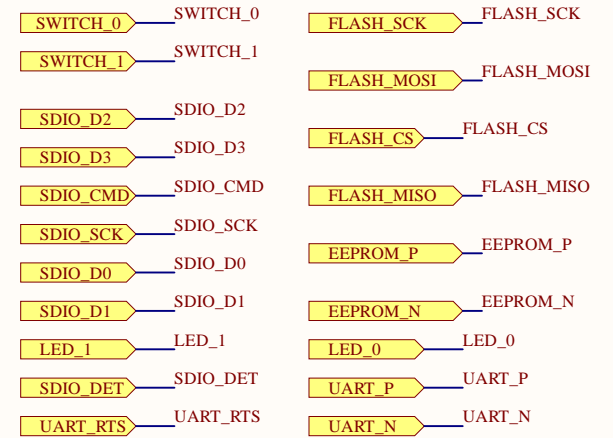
SWITCH_0 SWITCH_0
SWITCH_1 SWITCH_1
SDIO_D2 SDIO_D2
SDIO_D3 SDIO_D3
SDIO_CMD SDIO_CMD
SDIO_SCK SDIO_SCK
SDIO_D0 SDIO_D0
SDIO_D1 SDIO_D1
LED_1 LED_1
SDIO_DET SDIO_DET
UART_RTS UART_RTS

FLASH_SCK FLASH_SCK
FLASH_MOSI FLASH_MOSI
FLASH_CS FLASH_CS
FLASH_MISO FLASH_MISO
EEPROM_P EEPROM_P
EEPROM_N EEPROM_N
LED_0 LED_0
UART_P UART_P
UART_N UART_N